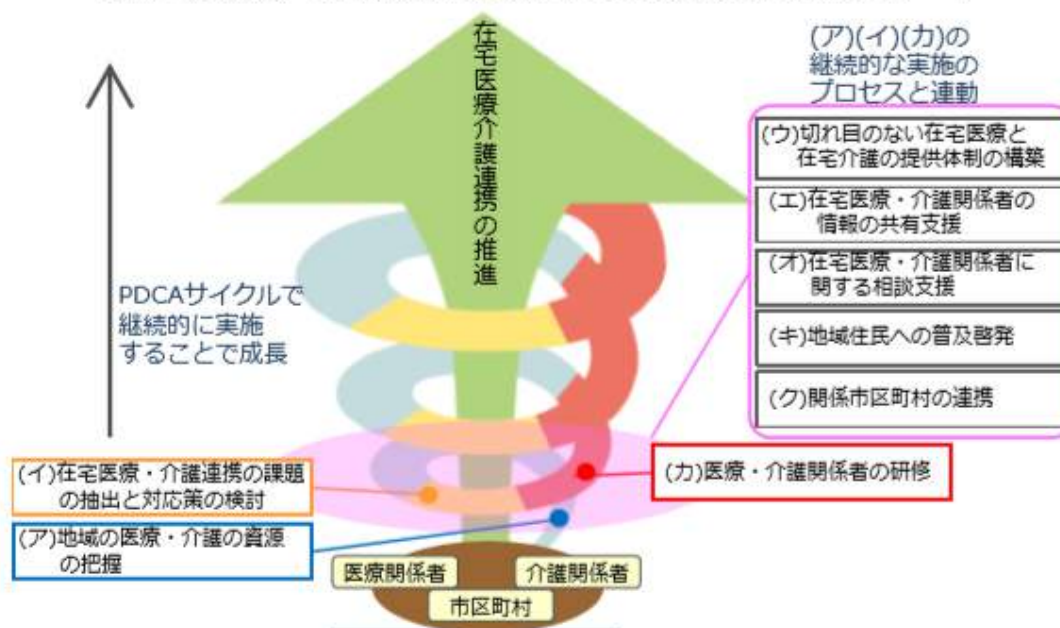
在宅医療介護連携の推進

(ア)(イ)(カ)の継続的な実施のプロセスと連動

(ウ)切れ目のない在宅医療と在宅介護の提供体制の構築

(エ)在宅医療・介護関係者の情報の共有支援

(オ)在宅医療・介護関係者に関する相談支援

(キ)地域住民への普及啓発

(ク)関係市区町村の連携

PDCAサイクルで継続的に実施することで成長

(イ)在宅医療・介護連携の課題の抽出と対応策の検討

(カ)医療・介護関係者の研修

(ア)地域の医療・介護の資源の把握

医療関係者

介護関係者

市区町村